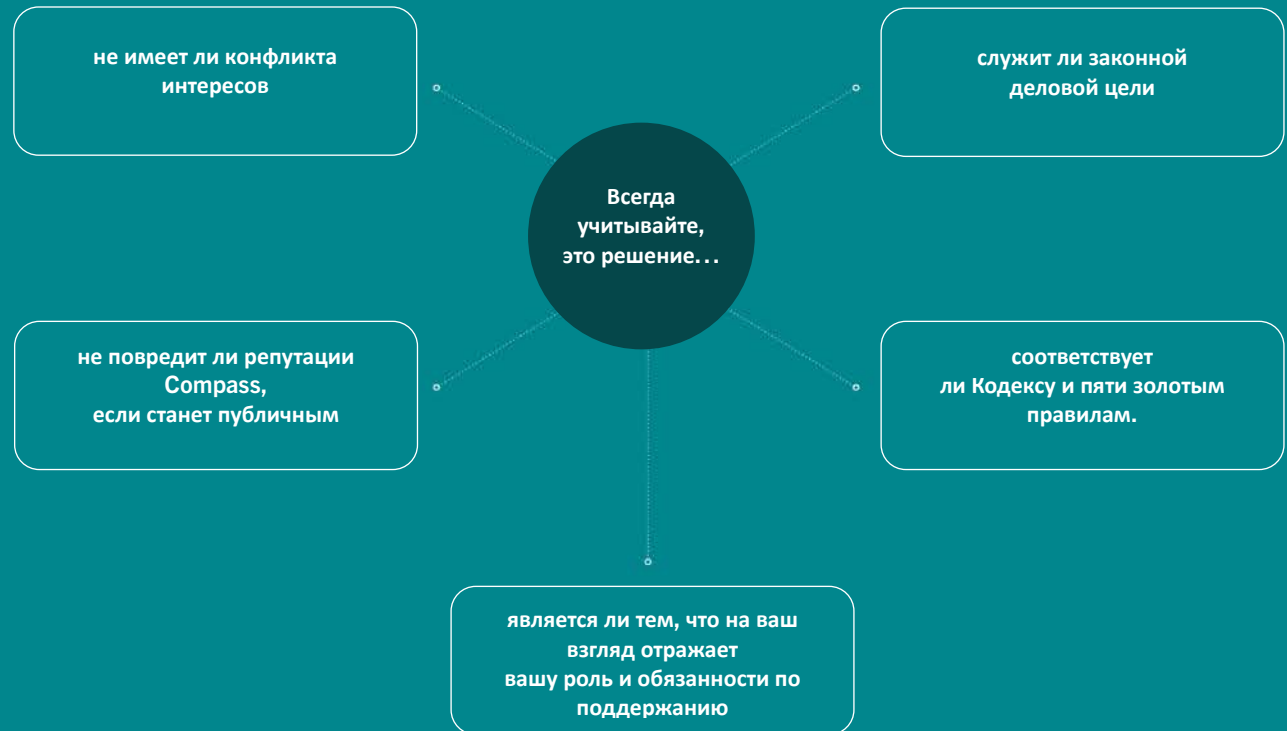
Всегда учитывайте, это решение…

не имеет ли конфликта интересов

служит ли законной деловой цели

не повредит ли репутации Compass, если станет публичным

соответствует ли Кодексу и пяти золотым правилам.

является ли тем, что на ваш взгляд отражает вашу роль и обязанности по поддержанию